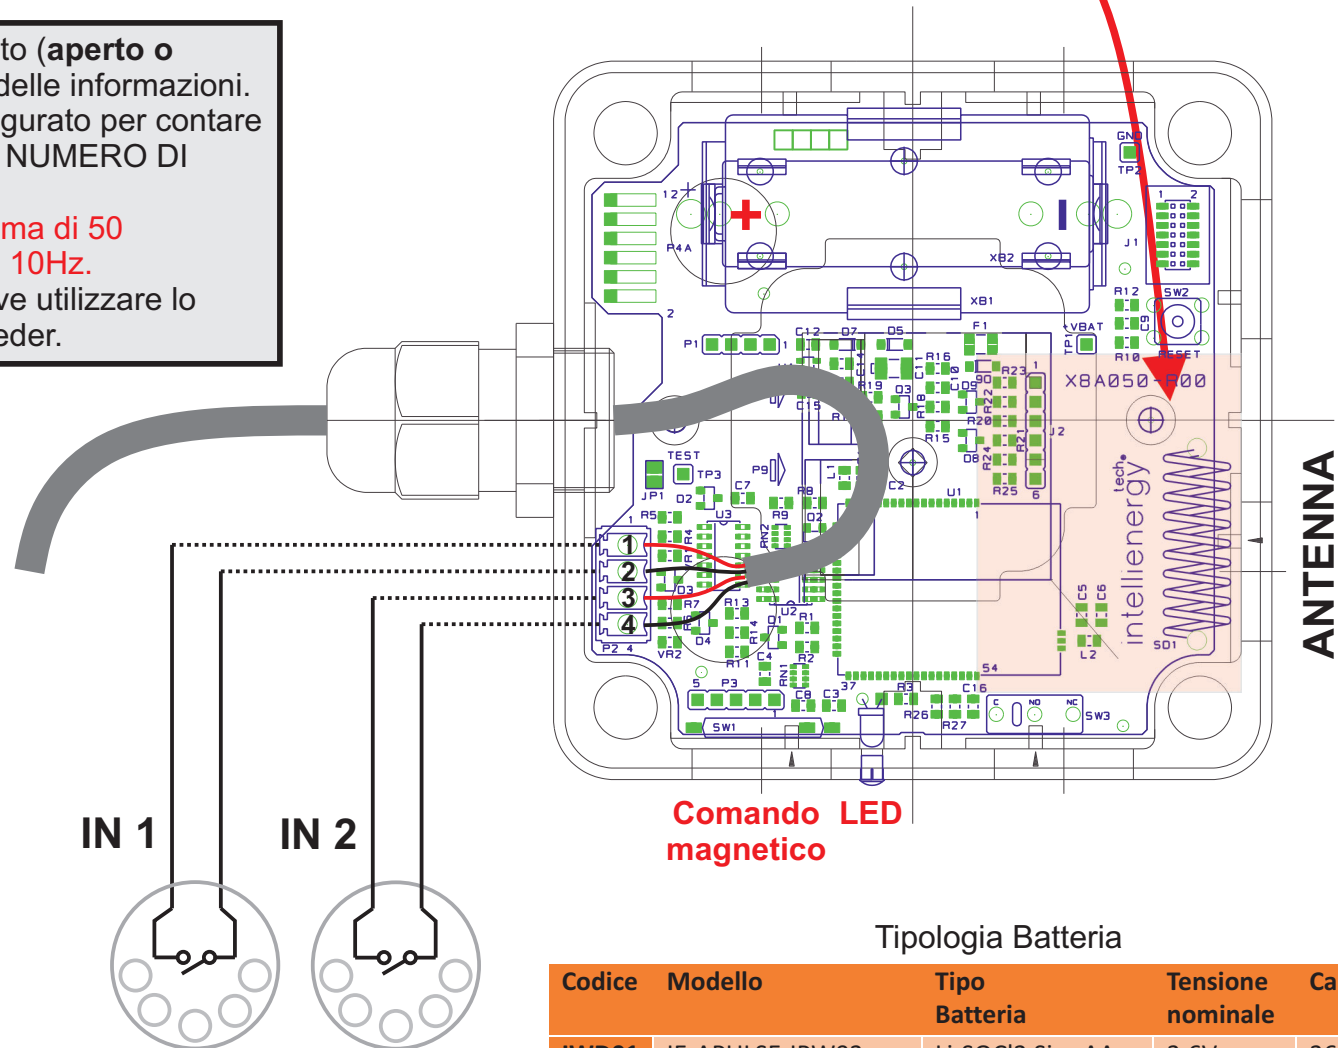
to (aperto o delle informazioni. gurato per contare NUMERO DI

ma di 50 10Hz. ve utilizzare lo eder.

GND
TP2
1 2
J1
12
P4A
XB2
XB1
2
R12
SW2
C9
R10
RESET
VBAT
TP1
F1
P1
1
C12
D7
D5
C14
C11
R16
R19
Q3
C10
D9
R23
X8A050-R00
C15
R18
D6
R22
R20
R21
J2
R15
D8
R24
TEST
TP3
P9
L1
C2
R25
6
JP1
D2
C7
R8
U1
R5
U3
R9
D2
1
R4
RN2
tech
intellienergy
1
2
3
4
D3
R7
R13
C5
C6
R6
U2
R1
R14
Q1
D4
VR2
L2
SD1
P2 4
R11
C4
R2
RN1
54
5
P3
37
R3
C16
C8
C3
R26
R27
C
NO
NC
SW3
SW1
ANTENNA

IN 1
IN 2

Comando LED magnetico

Tipologia Batteria

| Codice | Modello | Tipo Batteria | Tensione nominale | Ca |
|---|---|---|---|---|
| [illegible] | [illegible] | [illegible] | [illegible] | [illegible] |